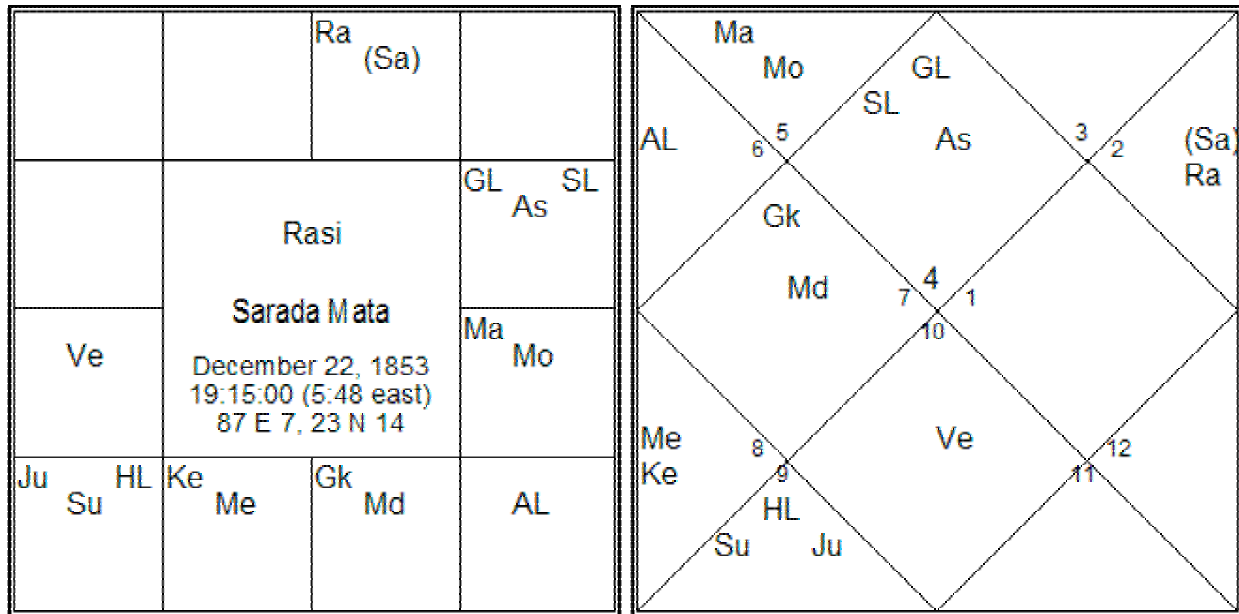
Ra (Sa)

GL As SL

Rasi

Sarada Mata

December 22, 1853
19:15:00 (5:48 east)
87 E 7, 23 N 14

Ve

Ma Mo

Ju Su HL

Ke Me

Gk Md

AL

Ma Mo

GL

SL

As

AL

5
6

3
2

(Sa)
Ra

Gk

Md

4
7
1
10

Me
Ke

8
9

Ve

12
11

HL

Su

Ju